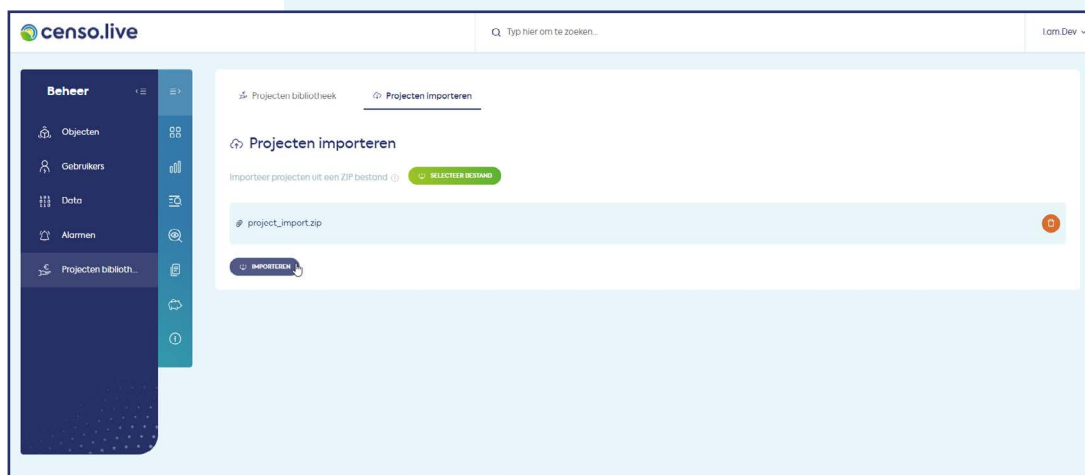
censo.live

Typ hier om te zoeken...

I.am.Dev

Beheer

Objecten

Gebruikers

Data

Alarmen

Projecten biblioth...

Projecten bibliotheek

Projecten importeren

Projecten importeren

Importeer projecten uit een ZIP bestand

SELECTEER BESTAND

project_import.zip

IMPORTEREN